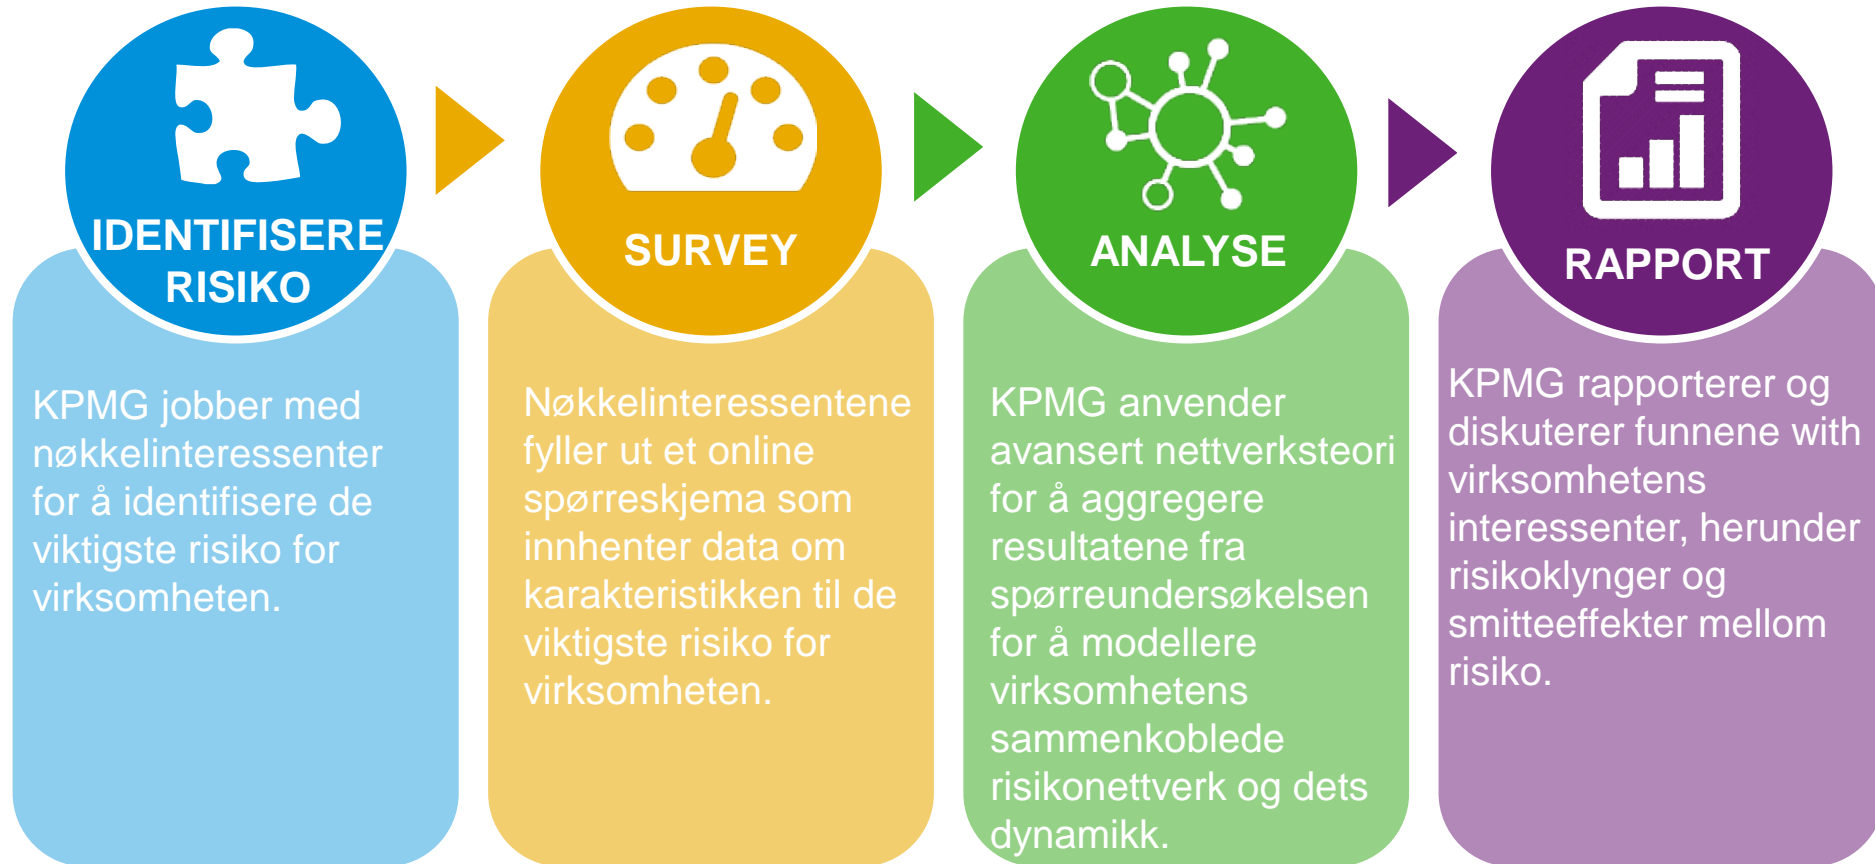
IDENTIFISERE RISIKO

KPMG jobber med nøkkelinteressenter for å identifisere de viktigste risiko for virksomheten.

SURVEY

Nøkkelinteressentene fyller ut et online spørreskjema som innhenter data om karakteristikken til de viktigste risiko for virksomheten.

ANALYSE

KPMG anvender avansert nettverksteori for å aggregere resultatene fra spørreundersøkelsen for å modellere virksomhetens sammenkoblede risikonettverk og dets dynamikk.

RAPPORT

KPMG rapporterer og diskuterer funnene with virksomhetens interessenter, herunder risikoklynger og smitteeffekter mellom risiko.